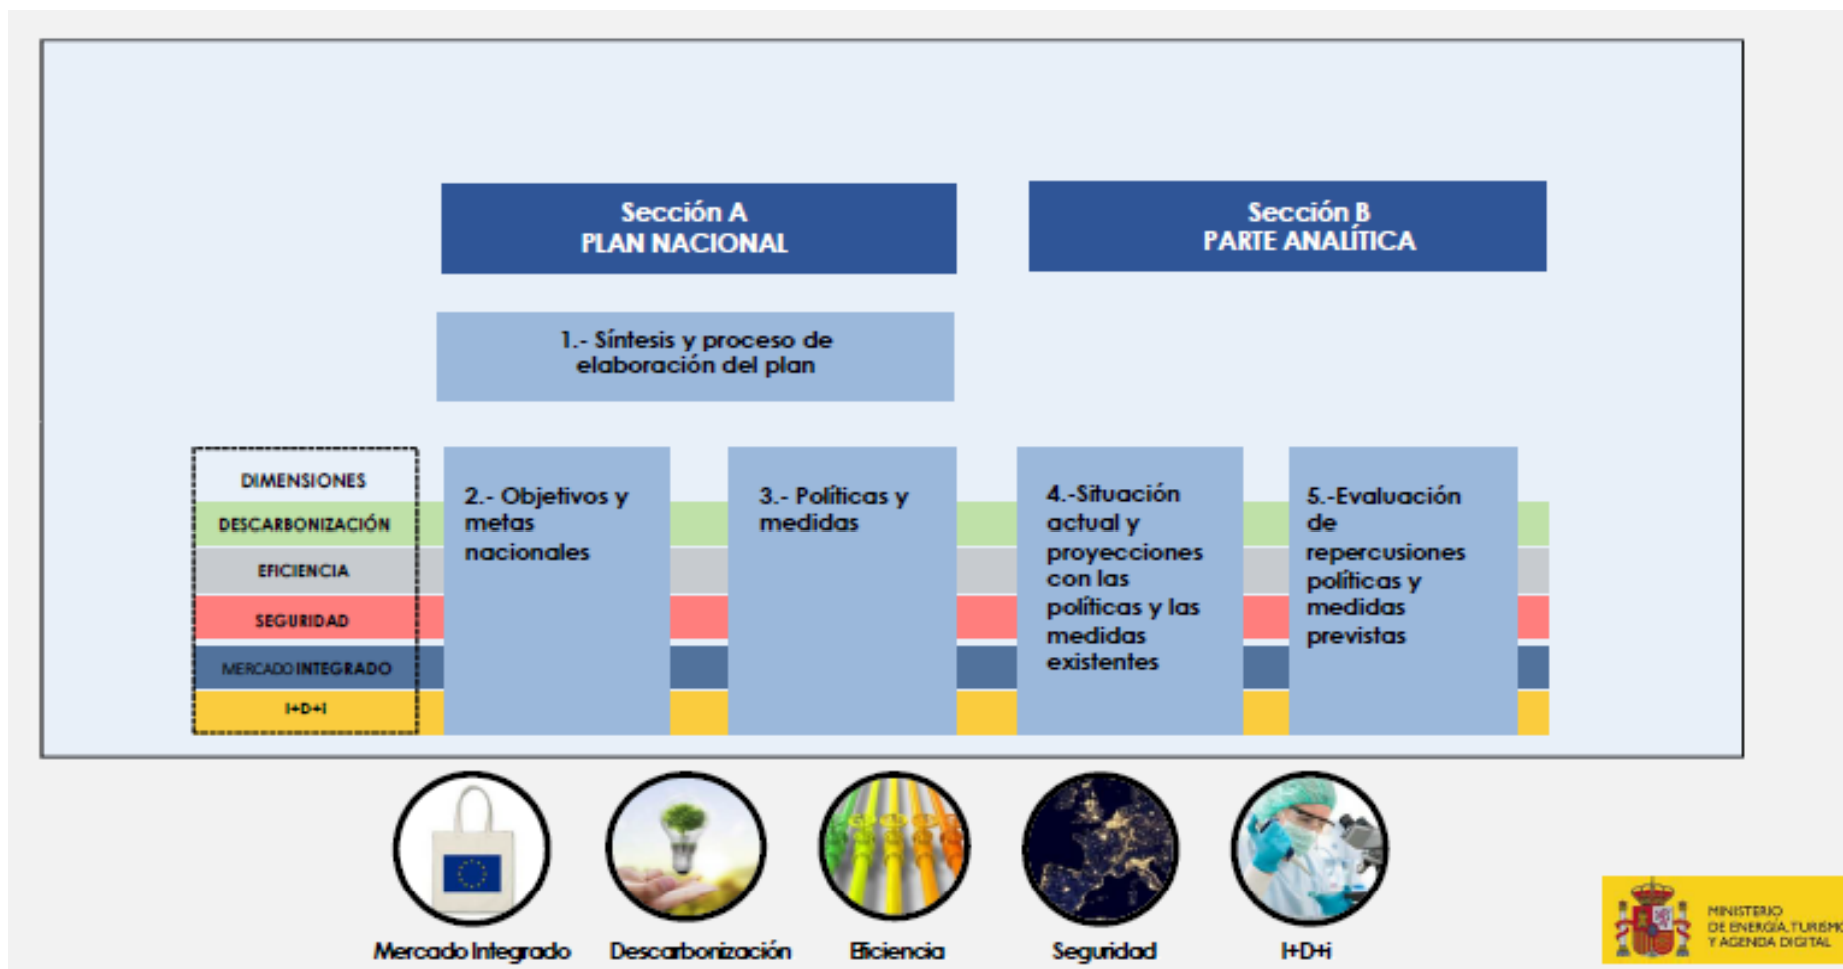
Sección A
PLAN NACIONAL

Sección B
PARTE ANALÍTICA

1.- Síntesis y proceso de elaboración del plan

DIMENSIONES
DESCARBONIZACIÓN
EFICIENCIA
SEGURIDAD
MERCADO INTEGRADO
I+D+I

2.- Objetivos y metas nacionales

3.- Políticas y medidas

4.-Situación actual y proyecciones con las políticas y las medidas existentes

5.-Evaluación de repercusiones políticas y medidas previstas

Mercado Integrado
Descarbonización
Eficiencia
Seguridad
I+D+i

MINISTERIO
DE ENERGÍA, TURISMO
Y AGENDA DIGITAL